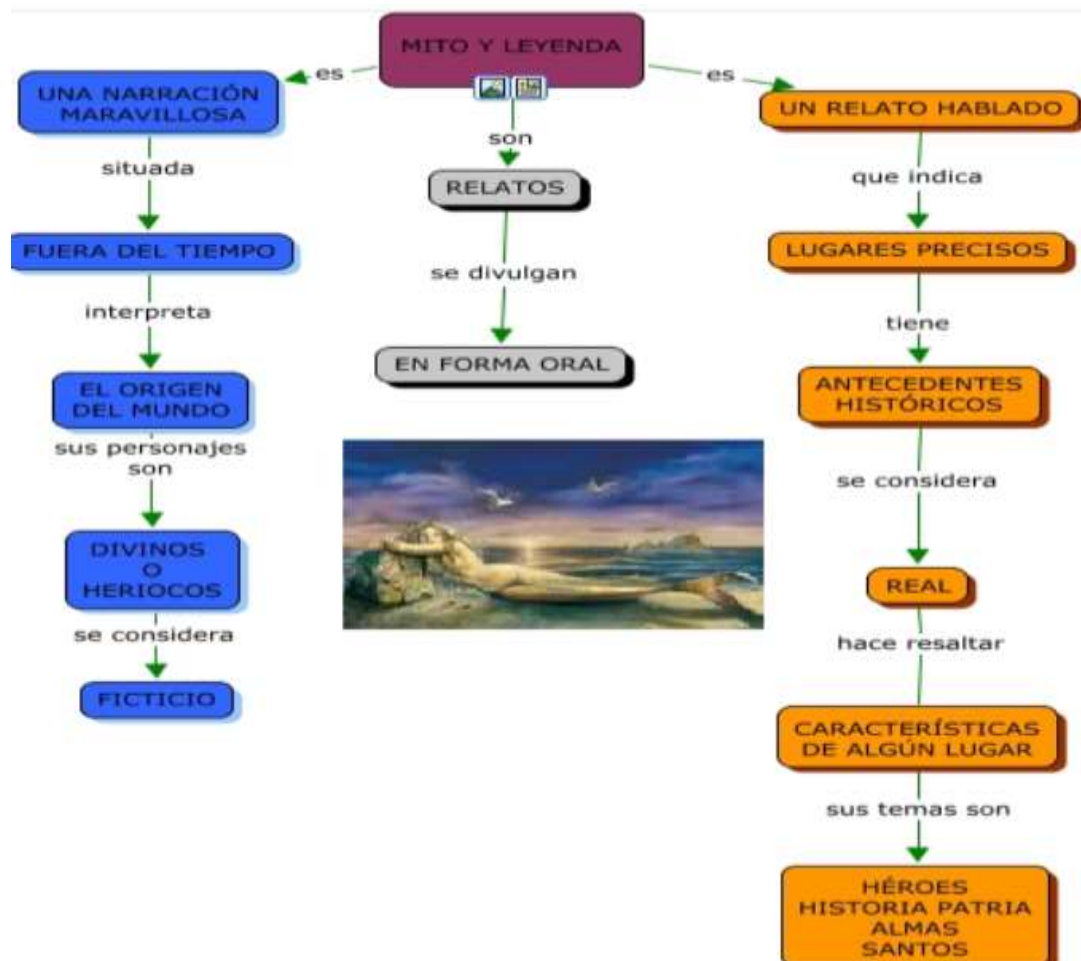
MITO Y LEYENDA

es

UNA NARRACIÓN MARAVILLOSA

situada

FUERA DEL TIEMPO

interpreta

EL ORIGEN DEL MUNDO

sus personajes son

DIVINOS O HERIOCOS

se considera

FICTICIO

son

RELATOS

se divulgan

EN FORMA ORAL

es

UN RELATO HABLADO

que indica

LUGARES PRECISOS

tiene

ANTECEDENTES HISTÓRICOS

se considera

REAL

hace resaltar

CARACTERÍSTICAS DE ALGÚN LUGAR

sus temas son

HÉROES
HISTORIA PATRIA
ALMAS
SANTOS